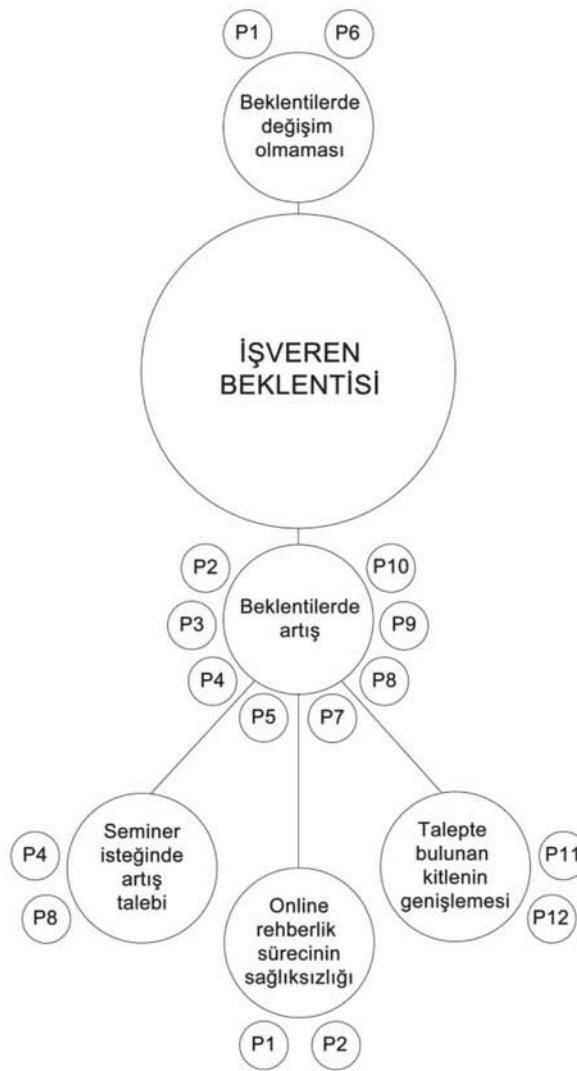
P1
P6
Beklentilerde değişim olmaması

İŞVEREN BEKLENTİSİ

P2
P10
Beklentilerde artış
P3
P9
P4
P8
P5
P7

P4
Seminer isteğinde artış talebi
P8

Online rehberlik sürecinin sağlıksızlığı
P1
P2

Talepte bulunan kitlenin genişlemesi
P11
P12